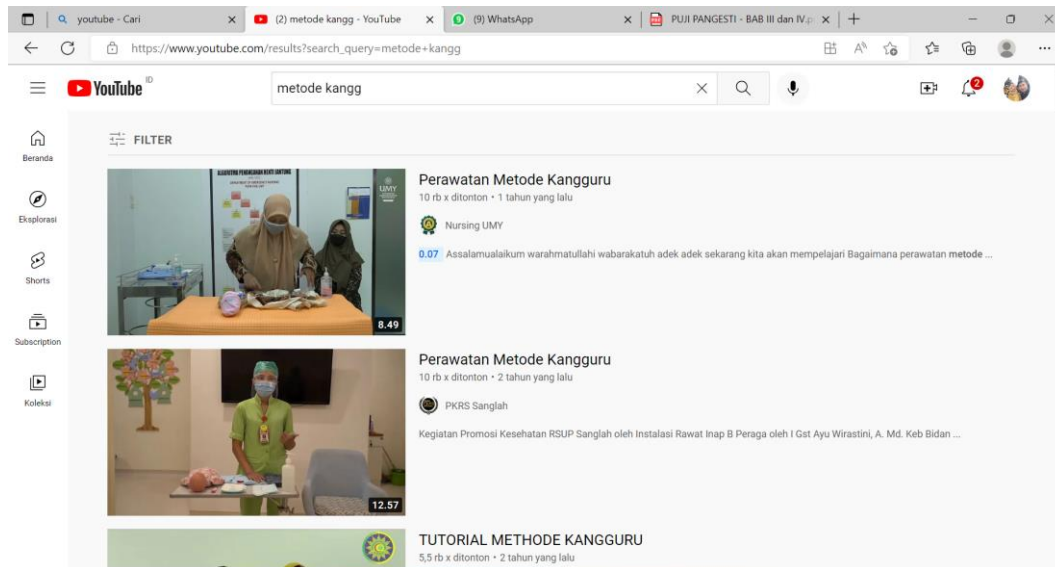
youtube - Cari
(2) metode kangg - YouTube
(9) WhatsApp
PUJI PANGESTI - BAB III dan IV.p

https://www.youtube.com/results?search_query=metode+kangg

YouTube ID
metode kangg

2

Beranda
Eksplorasi
Shorts
Subscription
Koleksi

FILTER

UMY
8.49
Perawatan Metode Kangguru
10 rb x ditonton • 1 tahun yang lalu
Nursing UMY
0.07 Assalamualaikum warahmatullahi wabarakatuh adek adek sekarang kita akan mempelajari Bagaimana perawatan metode ...

12.57
Perawatan Metode Kangguru
10 rb x ditonton • 2 tahun yang lalu
PKRS Sanglah
Kegiatan Promosi Kesehatan RSUP Sanglah oleh Instalasi Rawat Inap B Peraga oleh I Gst Ayu Wirastini, A. Md. Keb Bidan ...

TUTORIAL METHODE KANGGURU
5,5 rb x ditonton • 2 tahun yang lalu